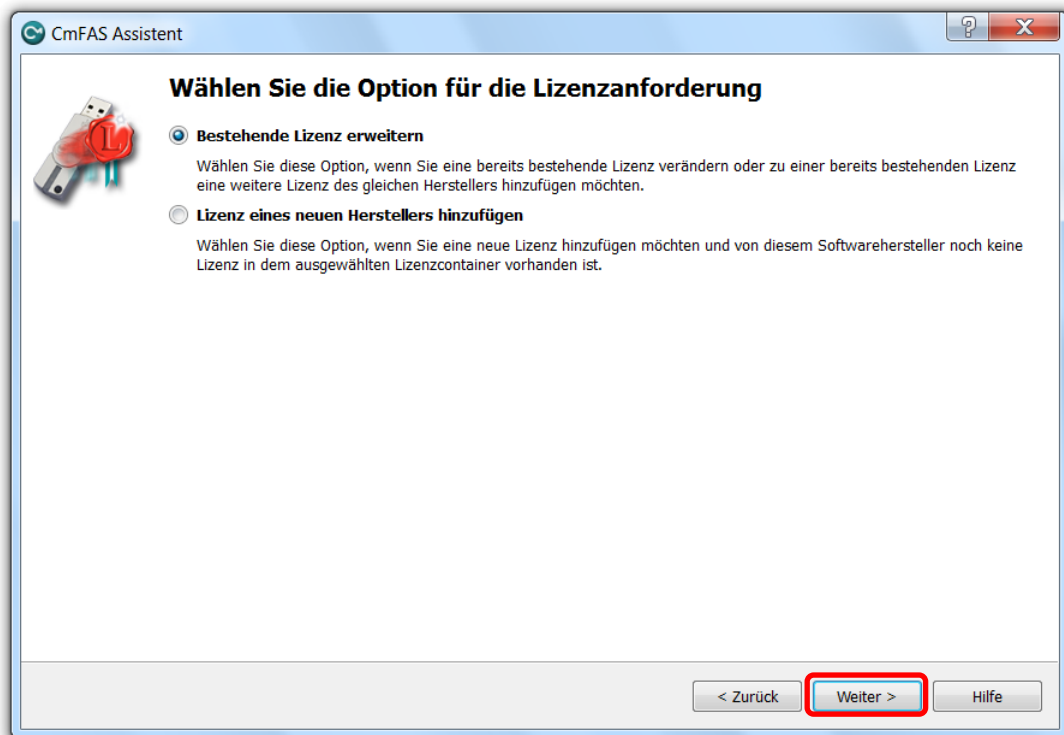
CmFAS Assistent

?

X

Wählen Sie die Option für die Lizenzanforderung

Bestehende Lizenz erweitern

Wählen Sie diese Option, wenn Sie eine bereits bestehende Lizenz verändern oder zu einer bereits bestehenden Lizenz eine weitere Lizenz des gleichen Herstellers hinzufügen möchten.

Lizenz eines neuen Herstellers hinzufügen

Wählen Sie diese Option, wenn Sie eine neue Lizenz hinzufügen möchten und von diesem Softwarehersteller noch keine Lizenz in dem ausgewählten Lizenzcontainer vorhanden ist.

< Zurück

Weiter >

Hilfe